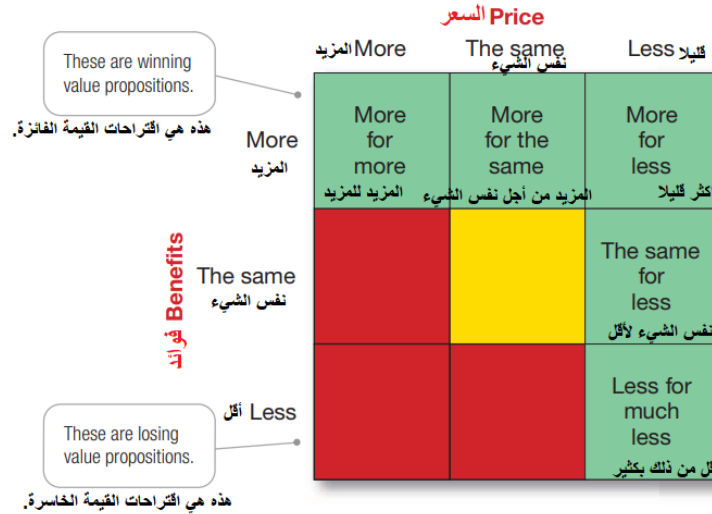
السعر Price

These are winning value propositions.

هذه هي اقتراحات القيمة الفائزة.

المزيد More

The same
نفس الشيء

Less قليلا

More
المزيد

More for more
المزيد للمزيد

More for the same
المزيد من أجل نفس الشيء

More for less
كثر قليلا

فوائد Benefits

The same
نفس الشيء

The same for less
نفس الشيء لأقل

أقل Less

These are losing value propositions.

هذه هي اقتراحات القيمة الخاسرة.

Less for much less
قل من ذلك بكثير